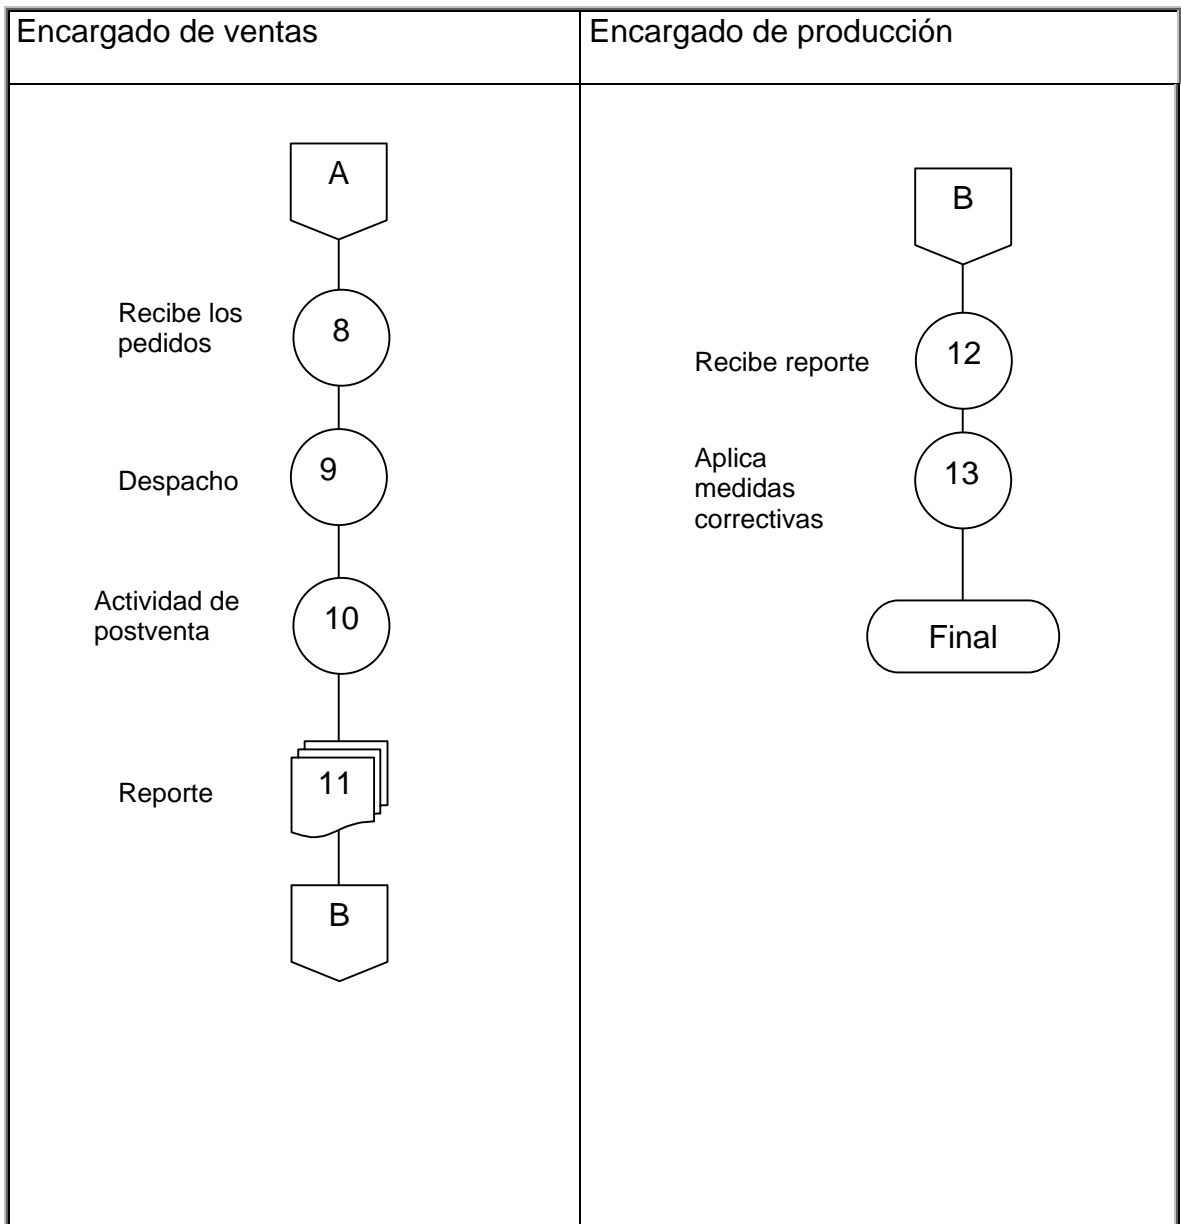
| Encargado de ventas | Encargado de producción |
|---|---|
| A<br>Recibe los pedidos 8<br>Despacho 9<br>Actividad de postventa 10<br>Reporte 11<br>B | B<br>Recibe reporte 12<br>Aplica medidas correctivas 13<br>Final |